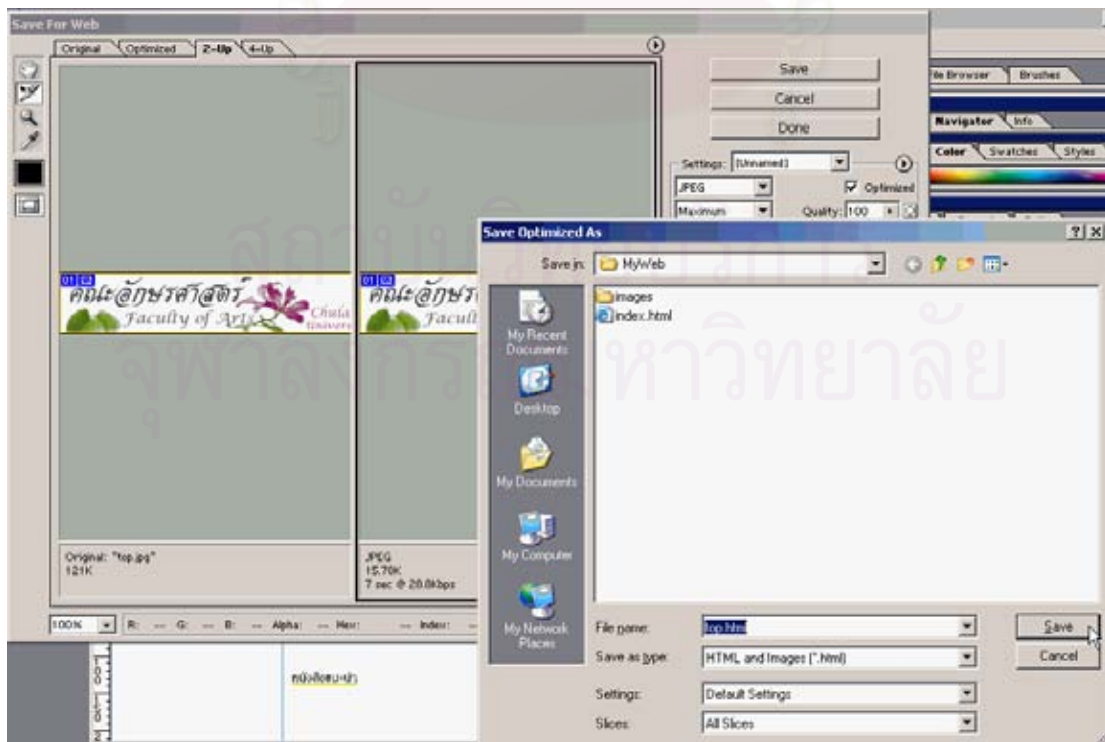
Save For Web

Original | Optimized | 2-Up | 4-Up

Save

Cancel

Done

Settings: [Unnamed]

JPEG

Optimized

Maximum

Quality: 100

File Browser | Brushes

Navigator | Info

Color | Swatches | Styles

คณะอักษรศาสตร์ Faculty of Arts Chula Univers

คณะอักษรศ Facult

Original: "top.jpg" 121K

JPEG 15.70K 7 sec @ 28.8Kbps

100% R: -- G: -- B: -- Alpha: -- Hex: -- Index: --

หน้าเว็บหลัก

Save Optimized As

?|X

Save in: MyWeb

images

index.html

My Recent Documents

Desktop

My Documents

My Computer

My Network Places

File name: top.html

Save as type: HTML and Images (*.html)

Settings: Default Settings

Slices: All Slices

Save

Cancel

สถาบันวิทยบริการ จุฬาลงกรณ์มหาวิทยาลัย